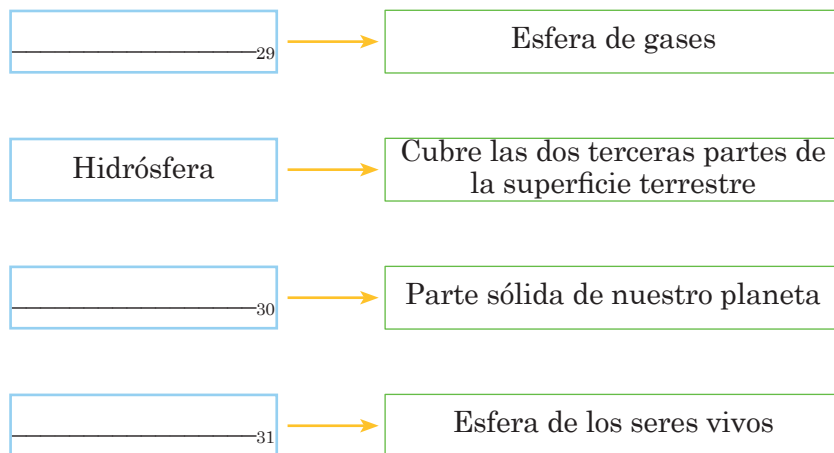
\_\_\_\_\_\_\_\_\_\_\_\_\_\_\_\_\_\_29

Esfera de gases

Hidrósfera

Cubre las dos terceras partes de la superficie terrestre

\_\_\_\_\_\_\_\_\_\_\_\_\_\_\_\_\_\_30

Parte sólida de nuestro planeta

\_\_\_\_\_\_\_\_\_\_\_\_\_\_\_\_\_\_31

Esfera de los seres vivos